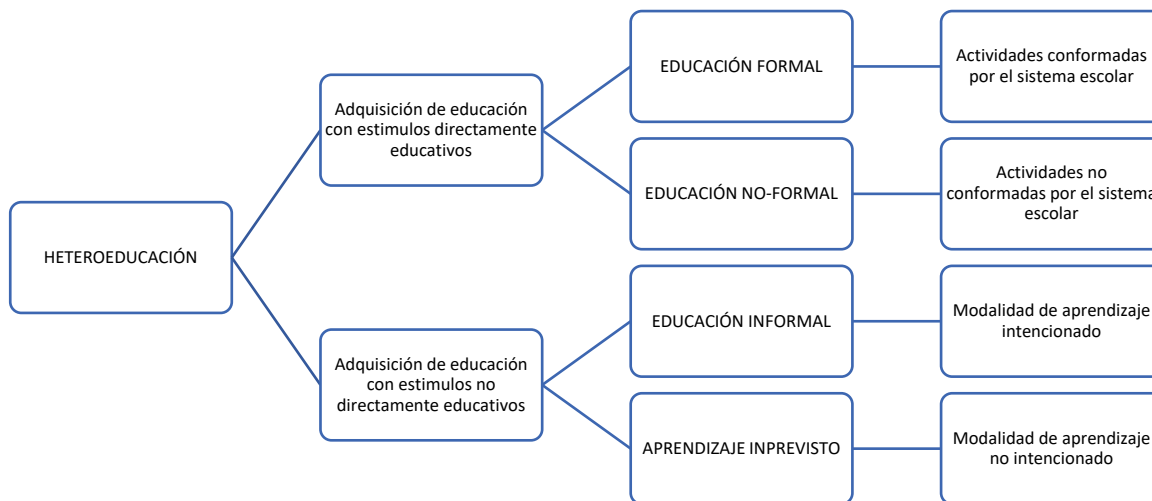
HETEROEDUCACIÓN

Adquisición de educación con estimulos directamente educativos

EDUCACIÓN FORMAL

Actividades conformadas por el sistema escolar

EDUCACIÓN NO-FORMAL

Actividades no conformadas por el sistema escolar

Adquisición de educación con estimulos no directamente educativos

EDUCACIÓN INFORMAL

Modalidad de aprendizaje intencionado

APRENDIZAJE INPREVISTO

Modalidad de aprendizaje no intencionado